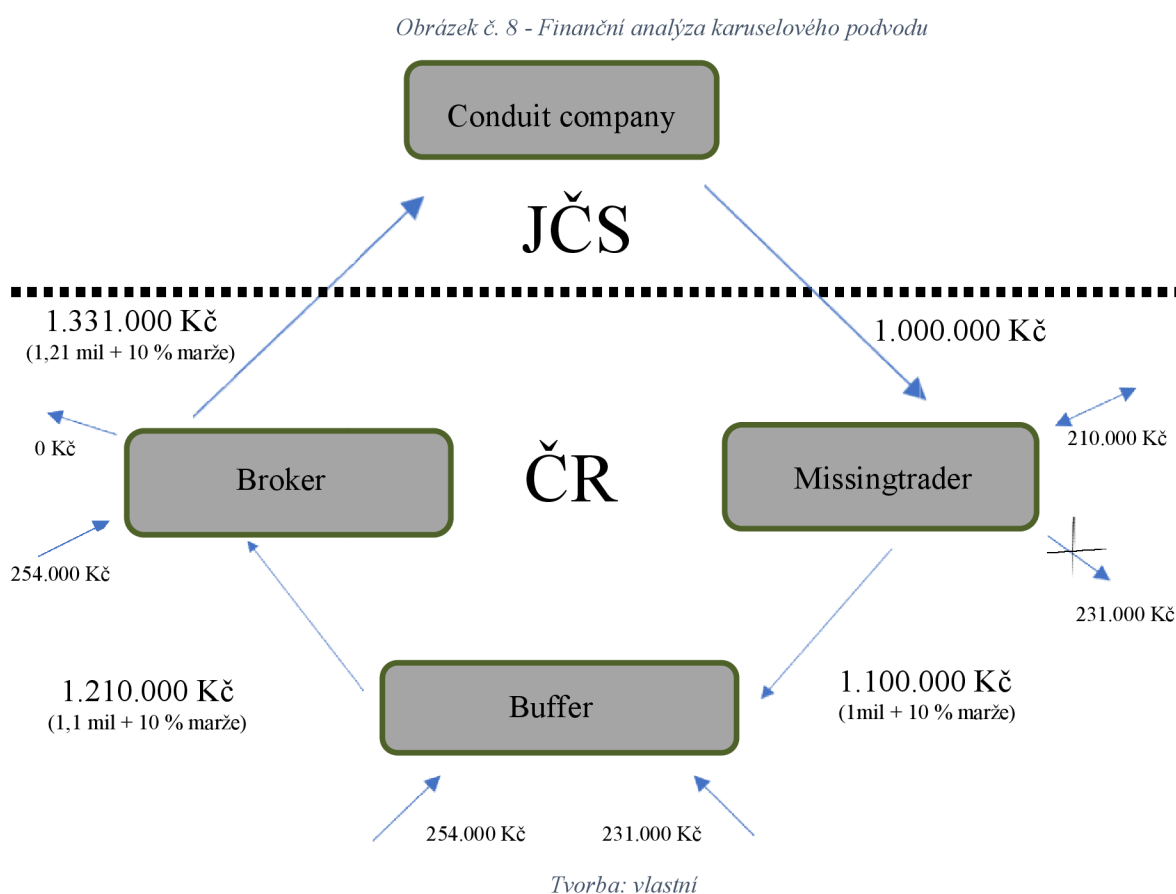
Obrázek č. 8 - Finanční analýza karuselového podvodu

Conduit company

JČS

1.331.000 Kč
(1,21 mil + 10 % marže)

1.000.000 Kč

0 Kč

Broker

ČR

Missingtrader

210.000 Kč

254.000 Kč

231.000 Kč

1.210.000 Kč
(1,1 mil + 10 % marže)

Buffer

1.100.000 Kč
(1mil + 10 % marže)

254.000 Kč

231.000 Kč

Tvorba: vlastní